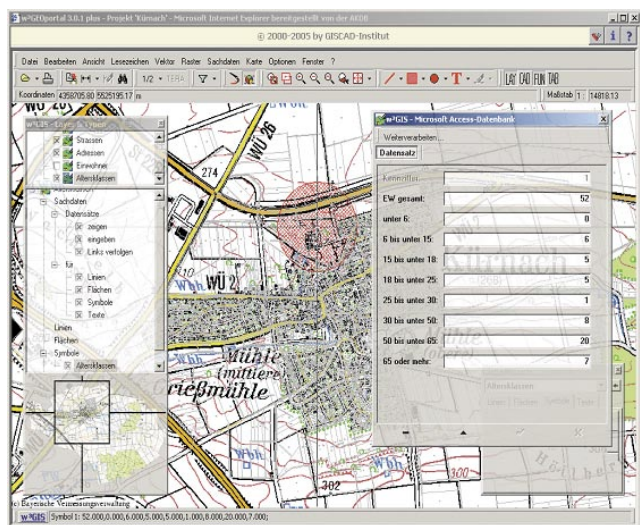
w²GISportal 3.0.1 plus - Projekt 'Kürnach' - Microsoft Internet Explorer bereitgestellt von der AKDB

© 2000-2005 by GISCAD-Institut

Datei Bearbeiten Ansicht Lesezeichen Vektor Raster Sachdaten Karte Optionen Fenster ?

1/2 - TERA

LAY CAD FUN TAB

Koordinaten 4358705.80 5525195.17 m

Maßstab 1 : 14818.13

w²GIS - Ebenen & Layer

Strassen
Adressen
Einwohner
Altersklassen

Sachdaten
Datensätze
zeigen
eingeben
Links verfolgen
für
Linien
Flächen
Symbole
Texte
Linien
Flächen
Symbole
Altersklassen

w²GIS - Microsoft Access-Datenbank

Weiterverarbeiten...

Datensatz

| Kennziffer: | 1 |
|---|---|
| EW gesamt: | 52 |
| unter 6: | 0 |
| 6 bis unter 15: | 6 |
| 15 bis unter 18: | 5 |
| 18 bis unter 25: | 5 |
| 25 bis unter 30: | 1 |
| 30 bis unter 50: | 8 |
| 50 bis unter 65: | 20 |
| 65 oder mehr: | 7 |

Altersklassen

WÜ 26

274

WÜ 2

Kürnach

Mühle (mittlere)

rießmühle

Wbh.

302

300

(c) Bayerische Vermessungsverwaltung

w²GIS Symbol 1: 52.000,0.000,6.000,5.000,5.000,1.000,8.000,20.000,7.000;